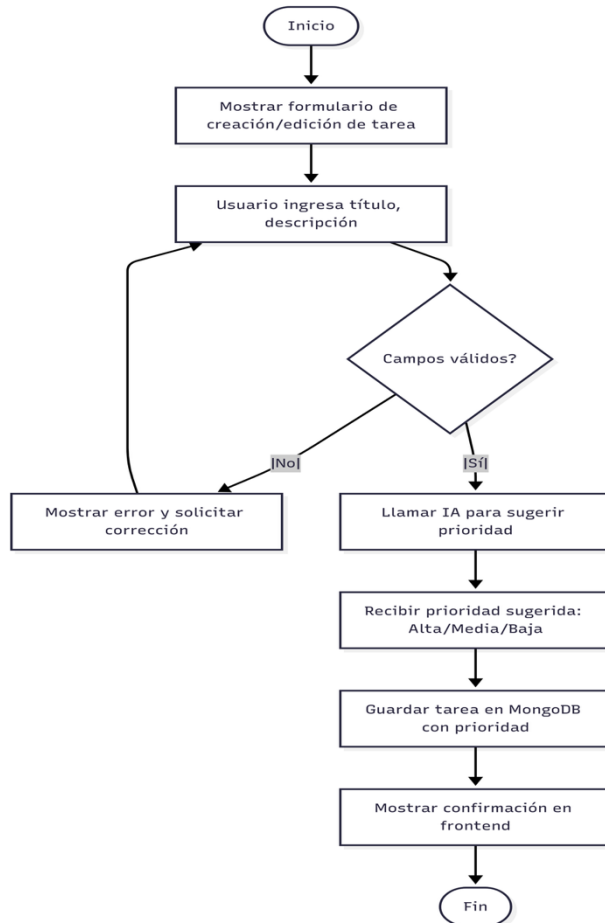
Inicio

Mostrar formulario de creación/edición de tarea

Usuario ingresa título, descripción

Campos válidos?

|No|

|Sí|

Mostrar error y solicitar corrección

Llamar IA para sugerir prioridad

Recibir prioridad sugerida: Alta/Media/Baja

Guardar tarea en MongoDB con prioridad

Mostrar confirmación en frontend

Fin